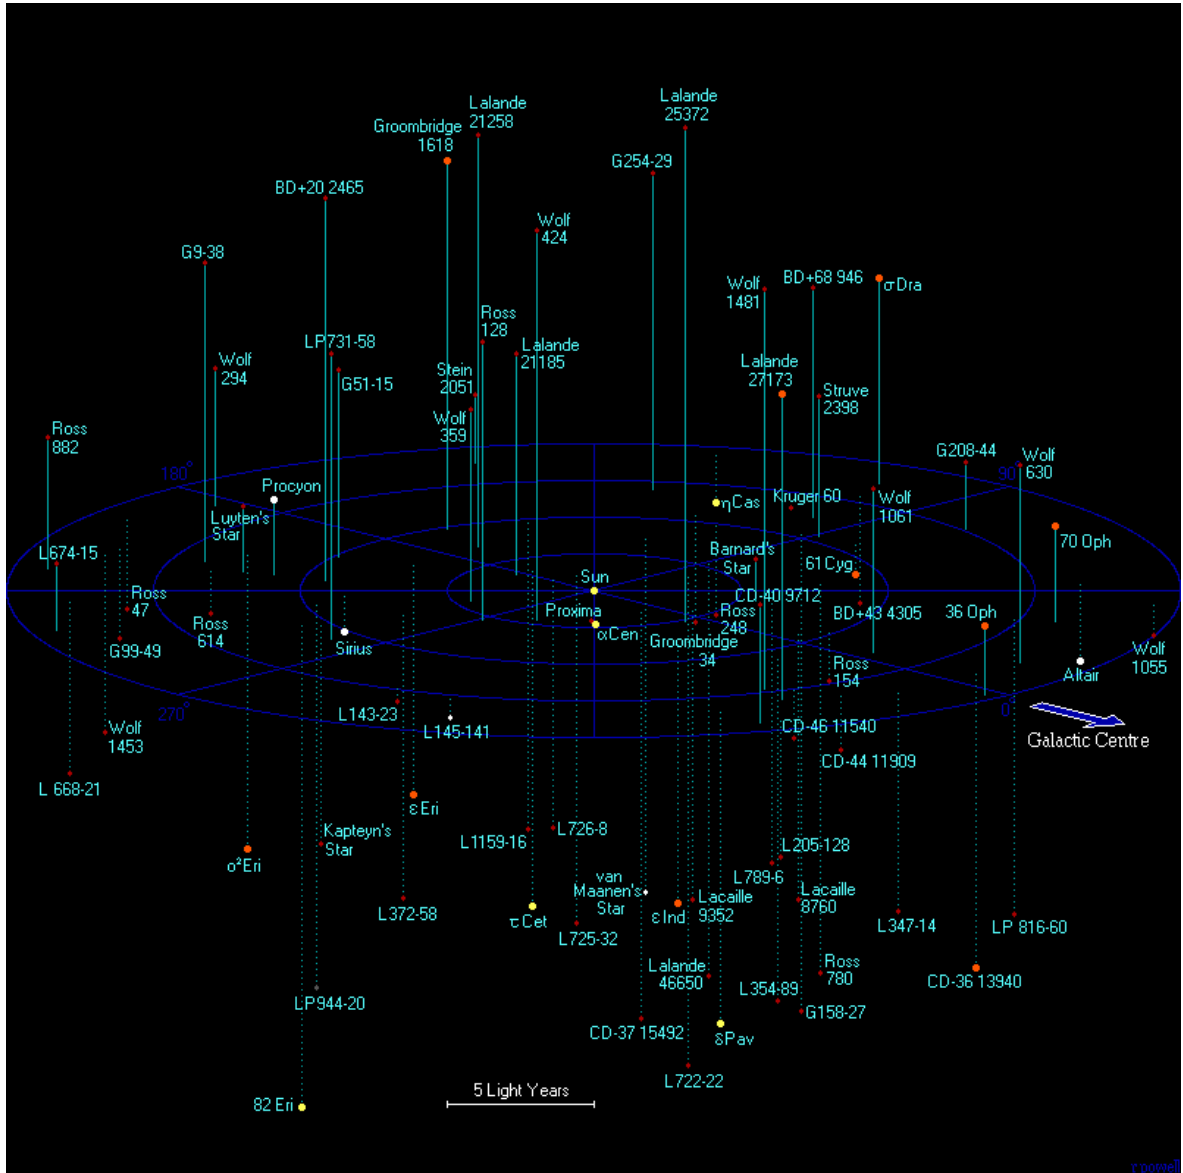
Lalande 21258

Lalande 25372

Groombridge 1618

G254-29

BD+20 2465

Wolf 424

G9-38

Wolf 1481

BD+68 946

σ Dra

Ross 128

LP731-58

Lalande 21185

Wolf 294

G51-15

Stein 2051

Lalande 27173

Struve 2398

Ross 882

Wolf 359

180°

G208-44

Wolf 630

90°

Procyon

ηCas

Kruger 60

Wolf 1061

Luyten's Star

L674-15

70 Oph

Barnard's Star

Sun

61 Cyg

Ross 47

CD-40 9712

Proxima

Ross 248

BD+43 4305

36 Oph

Ross 614

αCen

G99-49

Sirius

Groombridge 34

Wolf 1055

Ross 154

Altair

270°

L143-23

0°

L145-141

Wolf 1453

CD-46 11540

Galactic Centre

CD-44 11909

L 668-21

εEri

Kapteyn's Star

L726-8

L1159-16

L205-128

o²Eri

L789-6

van Maanen's Star

Lacaille 8760

Lacaille 9352

L372-58

τCet

εInd

L347-14

LP 816-60

L725-32

Ross 780

Lalande 46650

CD-36 13940

L354-89

LP944-20

G158-27

CD-37 15492

δPav

L722-22

5 Light Years

82 Eri